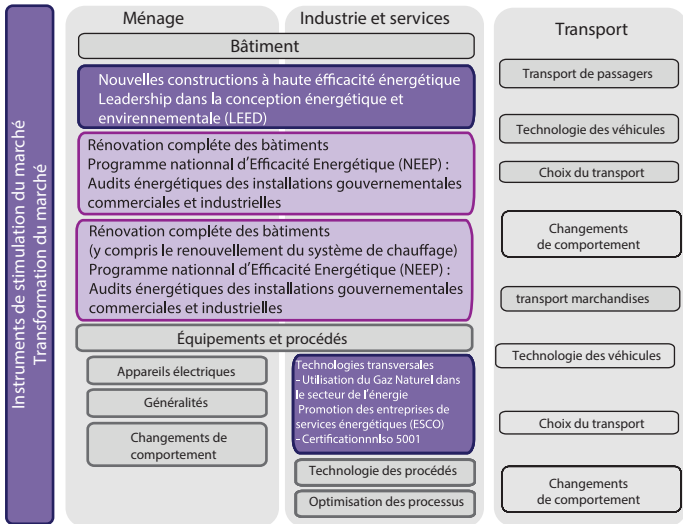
Instruments de stimulation du marché
Transformation du marché

Ménage

Industrie et services

Transport

Bâtiment

Nouvelles constructions à haute éfficacité énergétique
Leadership dans la conception énergétique et environnementale (LEED)

Rénovation complète des bâtiments
Programme national d'Efficacité Energétique (NEEP) :
Audits énergétiques des installations gouvernementales commerciales et industrielles

Rénovation complète des bâtiments
(y compris le renouvellement du système de chauffage)
Programme national d'Efficacité Energétique (NEEP) :
Audits énergétiques des installations gouvernementales commerciales et industrielles

Équipements et procédés

Appareils électriques

Généralités

Changements de comportement

Technologies transversales
- Utilisation du Gaz Naturel dans le secteur de l'énergie
Promotion des entreprises de services énergétiques (ESCO)
- Certificationnlso 5001

Technologie des procédés

Optimisation des processus

Transport de passagers

Technologie des véhicules

Choix du transport

Changements de comportement

transport marchandises

Technologie des véhicules

Choix du transport

Changements de comportement